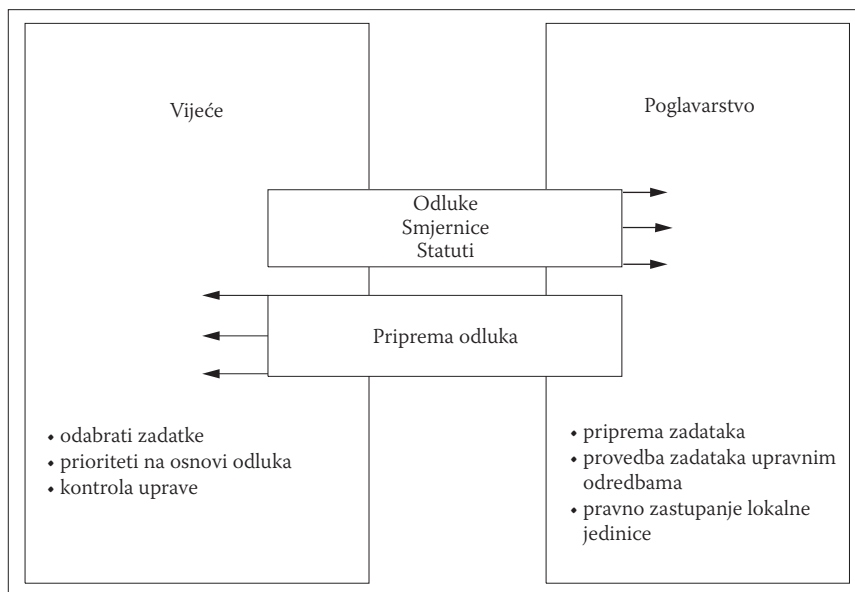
Vijeće

Poglavarstvo

Odluke
Smjernice
Statuti

Priprema odluka

• odabrati zadatke
• prioriteti na osnovi odluka
• kontrola uprave

• priprema zadataka
• provedba zadataka upravnim odredbama
• pravno zastupanje lokalne jedinice